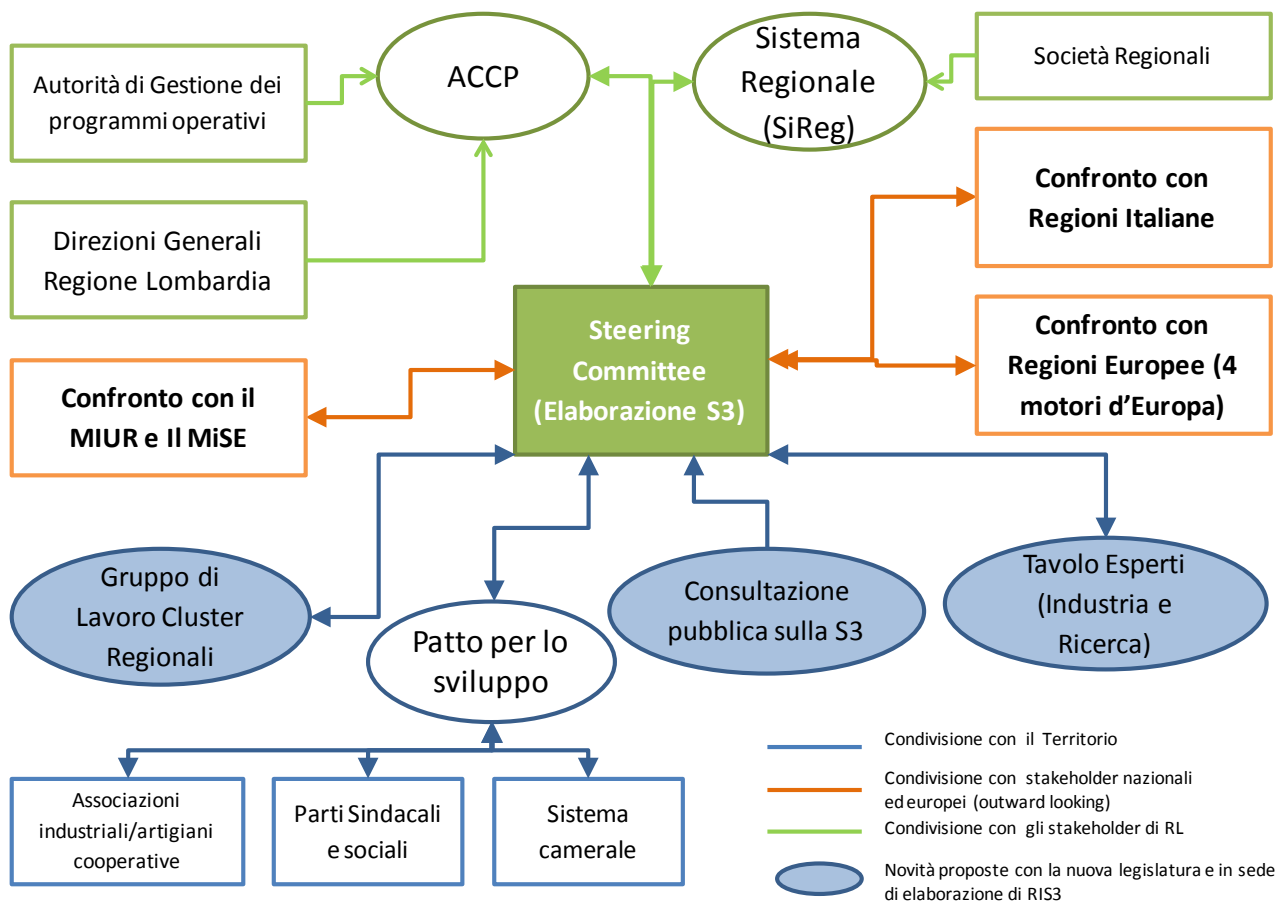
Autorità di Gestione dei programmi operativi

ACCP

Sistema Regionale (SiReg)

Società Regionali

Direzioni Generali Regione Lombardia

Confronto con Regioni Italiane

Steering Committee (Elaborazione S3)

Confronto con Regioni Europee (4 motori d'Europa)

Confronto con il MIUR e Il MiSE

Gruppo di Lavoro Cluster Regionali

Patto per lo sviluppo

Consultazione pubblica sulla S3

Tavolo Esperti (Industria e Ricerca)

Associazioni industriali/artigiani cooperative

Parti Sindacali e sociali

Sistema camerale

Condivisione con il Territorio

Condivisione con stakeholder nazionali ed europei (outward looking)

Condivisione con gli stakeholder di RL

Novità proposte con la nuova legislatura e in sede di elaborazione di RIS3